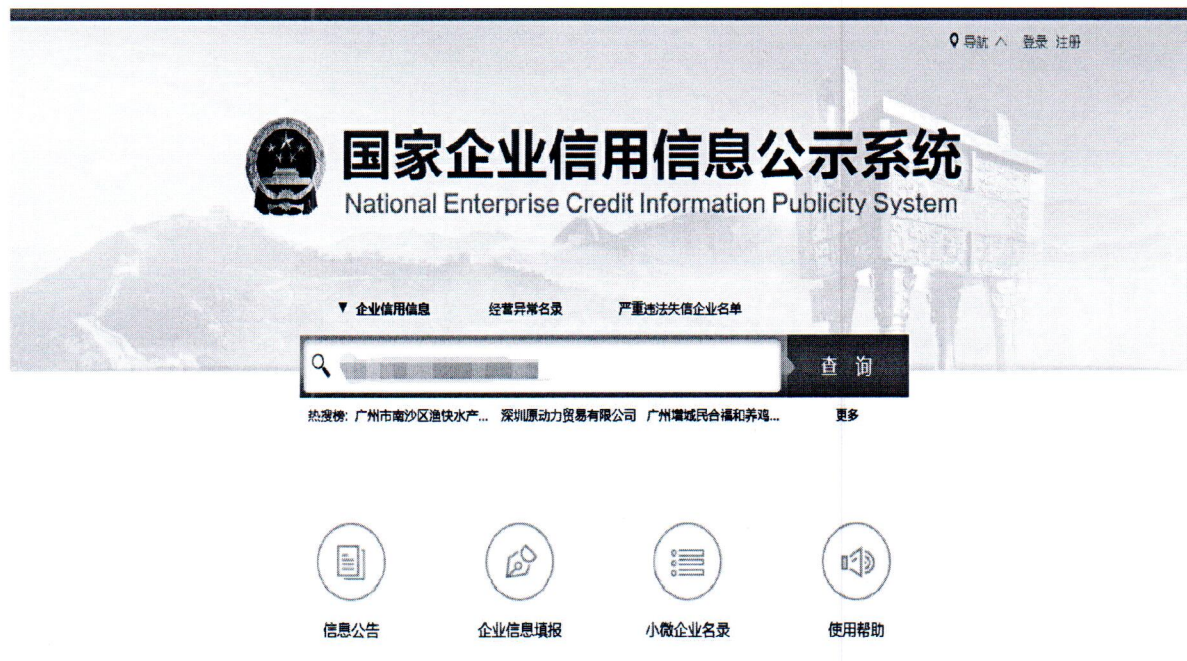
导航 ^ 登录 注册

国家企业信用信息公示系统
National Enterprise Credit Information Publicity System

▼ 企业信用信息 经营异常名录 严重违法失信企业名单

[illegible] 查询

热搜榜: 广州市南沙区渔快水产... 深圳原动力贸易有限公司 广州增城民合福和养鸡... 更多

信息公告 企业信息填报 小微企业名录 使用帮助